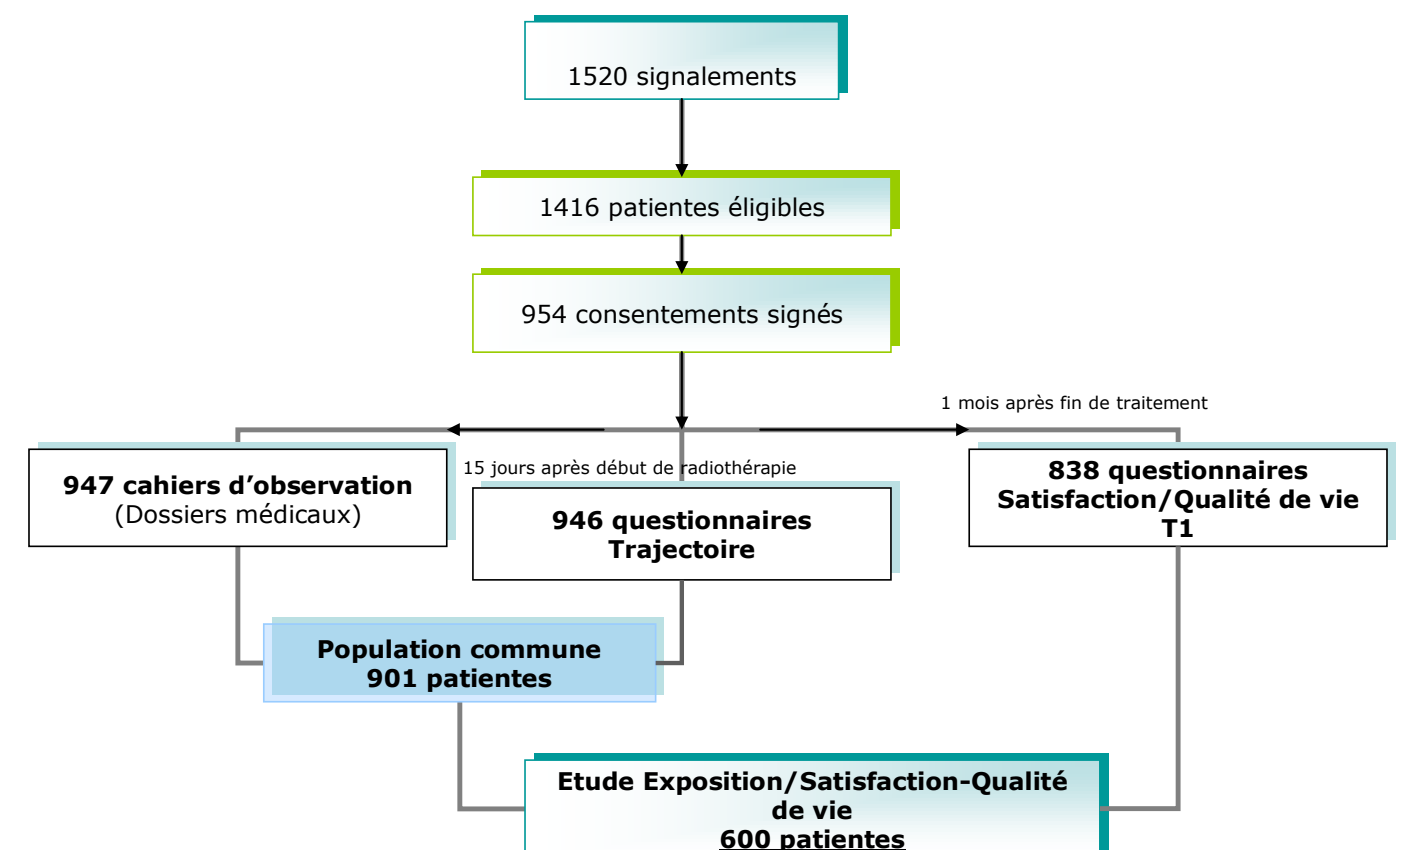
1520 signalements

1416 patientes éligibles

954 consentements signés

1 mois après fin de traitement

947 cahiers d'observation
(Dossiers médicaux)

15 jours après début de radiothérapie

946 questionnaires
Trajectoire

838 questionnaires
Satisfaction/Qualité de vie
T1

Population commune
901 patientes

Etude Exposition/Satisfaction-Qualité de vie
600 patientes